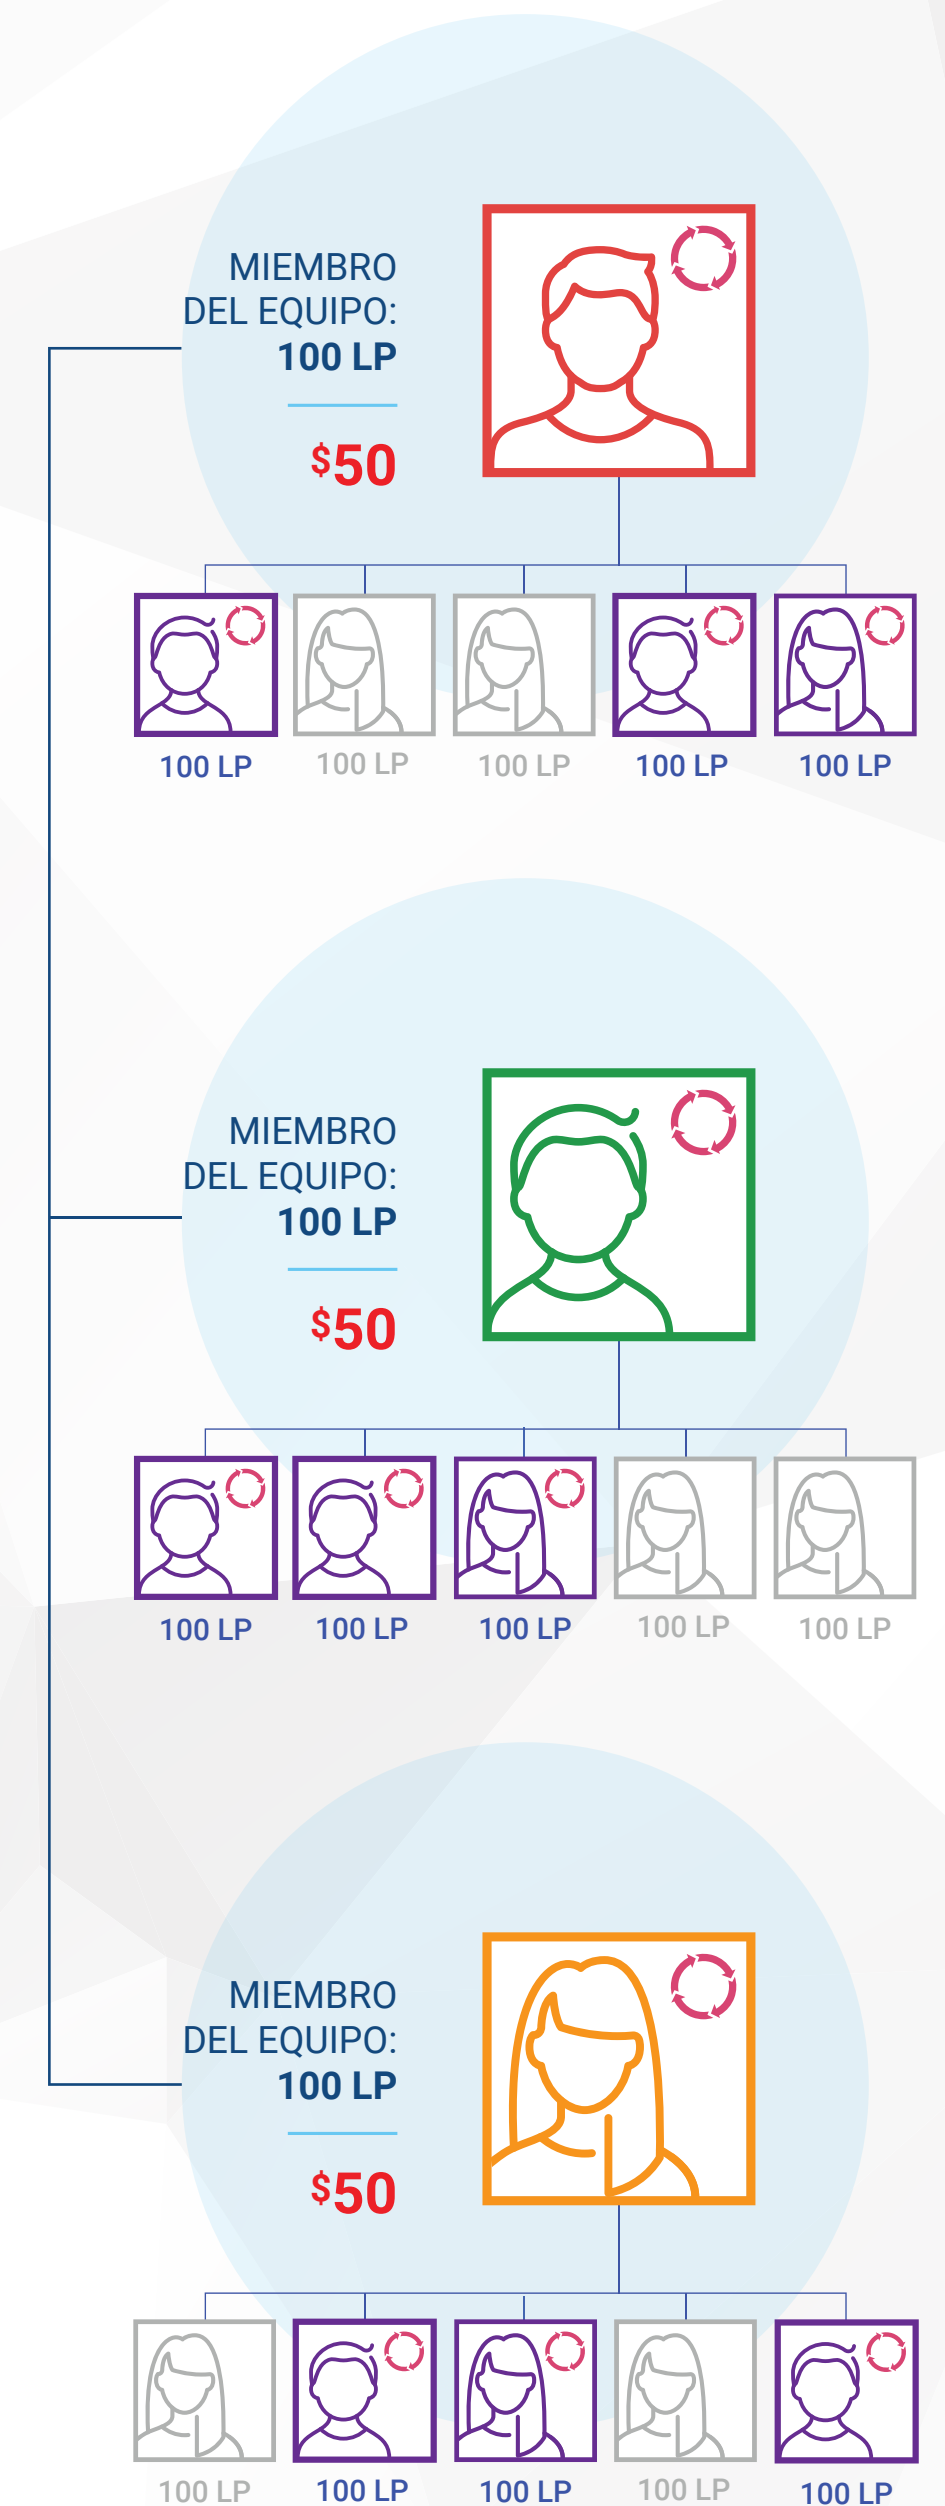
MIEMBRO DEL EQUIPO:
100 LP

$50

100 LP
100 LP
100 LP
100 LP
100 LP

MIEMBRO DEL EQUIPO:
100 LP

$50

100 LP
100 LP
100 LP
100 LP
100 LP

MIEMBRO DEL EQUIPO:
100 LP

$50

100 LP
100 LP
100 LP
100 LP
100 LP